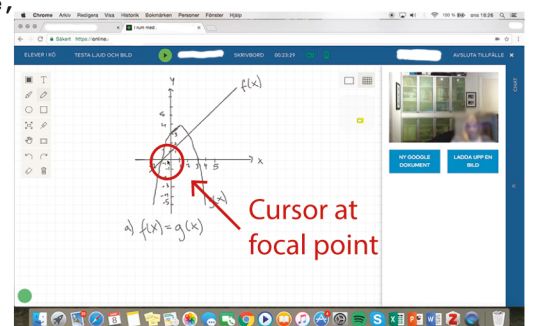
Chrome Arkiv Redigera Visa Historik Bokmärken Personer Fönster Hjälp

100 % ons 18:26

I rum med

Säkert https://online.

ELEVER I KÖ TESTA LJUD OCH BILD SKRIVBORD 00:23:29 AVSLUTA TILLFÄLLE

CHAT

NY GOOGLE DOKUMENT

LADDA UPP EN BILD

y

f(x)

x

g(x)

a) f(x) = g(x)

Cursor at focal point